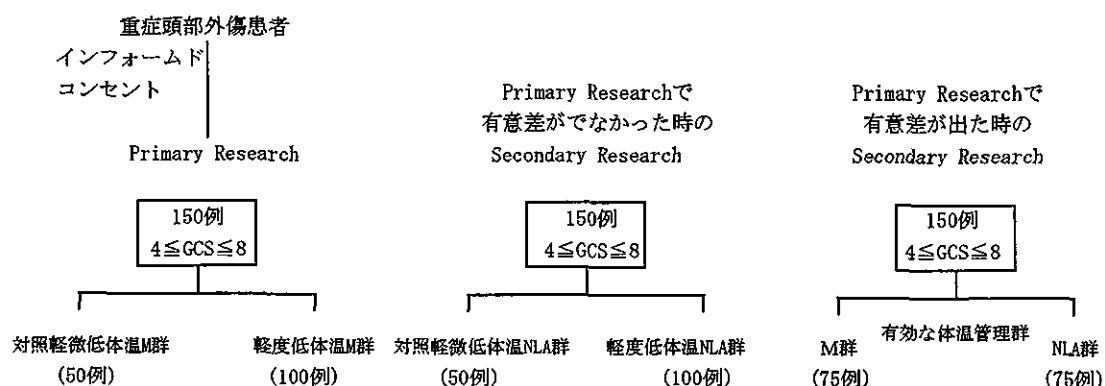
重症頭部外傷患者

インフォームド
コンセント

Primary Research

150例
$4 \leqq GCS \leqq 8$

対照軽微低体温M群
(50例)

軽度低体温M群
(100例)

Primary Researchで
有意差がでなかった時の
Secondary Research

150例
$4 \leqq GCS \leqq 8$

対照軽微低体温NLA群
(50例)

軽度低体温NLA群
(100例)

Primary Researchで
有意差が出た時の
Secondary Research

150例
$4 \leqq GCS \leqq 8$

有効な体温管理群

M群
(75例)

NLA群
(75例)